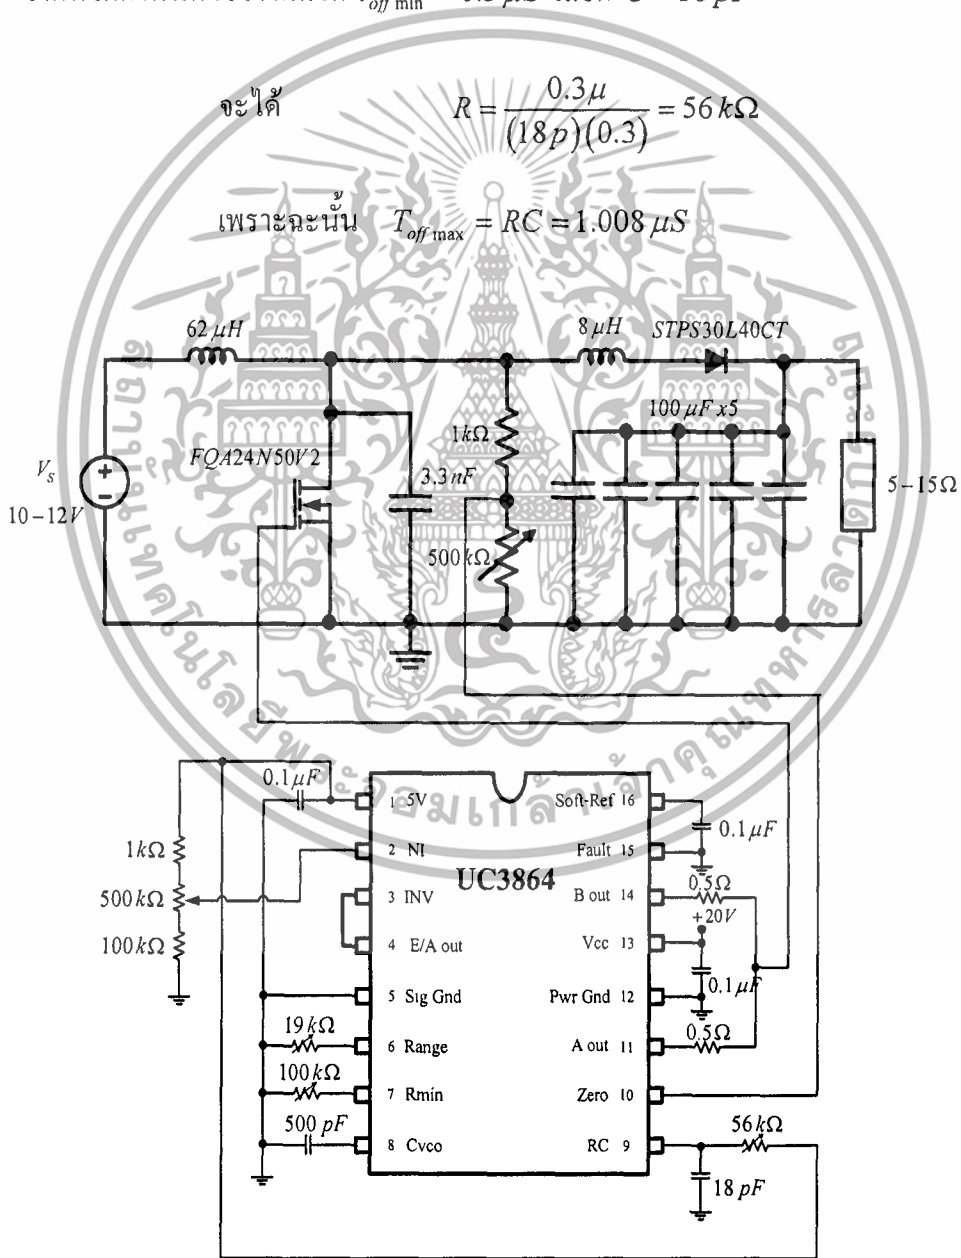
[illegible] $T_{off\,min}$ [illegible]

จะได้ $R = \frac{0.3\mu}{(18p)(0.3)} = 56\,k\Omega$

เพราะฉะนั้น $T_{off\,max} = RC = 1.008\,\mu S$

$62\,\mu H$

$8\,\mu H$

$STPS30L40CT$

$100\,\mu F\,x5$

$1\,k\Omega$

$V_s$

$10-12V$

$FQA24N50V2$

$3.3\,nF$

$500\,k\Omega$

$5-15\Omega$

$0.1\,\mu F$

$1\,k\Omega$

$500\,k\Omega$

$100\,k\Omega$

$19\,k\Omega$

$100\,k\Omega$

$500\,pF$

UC3864

1 5V

2 NI

3 INV

4 E/A out

5 Sig Gnd

6 Range

7 Rmin

8 Cvco

Soft-Ref 16

Fault 15

B out 14

Vcc 13

Pwr Gnd 12

A out 11

Zero 10

RC 9

$0.1\,\mu F$

$0.5\Omega$

$+20V$

$0.1\,\mu F$

$0.5\Omega$

$56\,k\Omega$

$18\,pF$